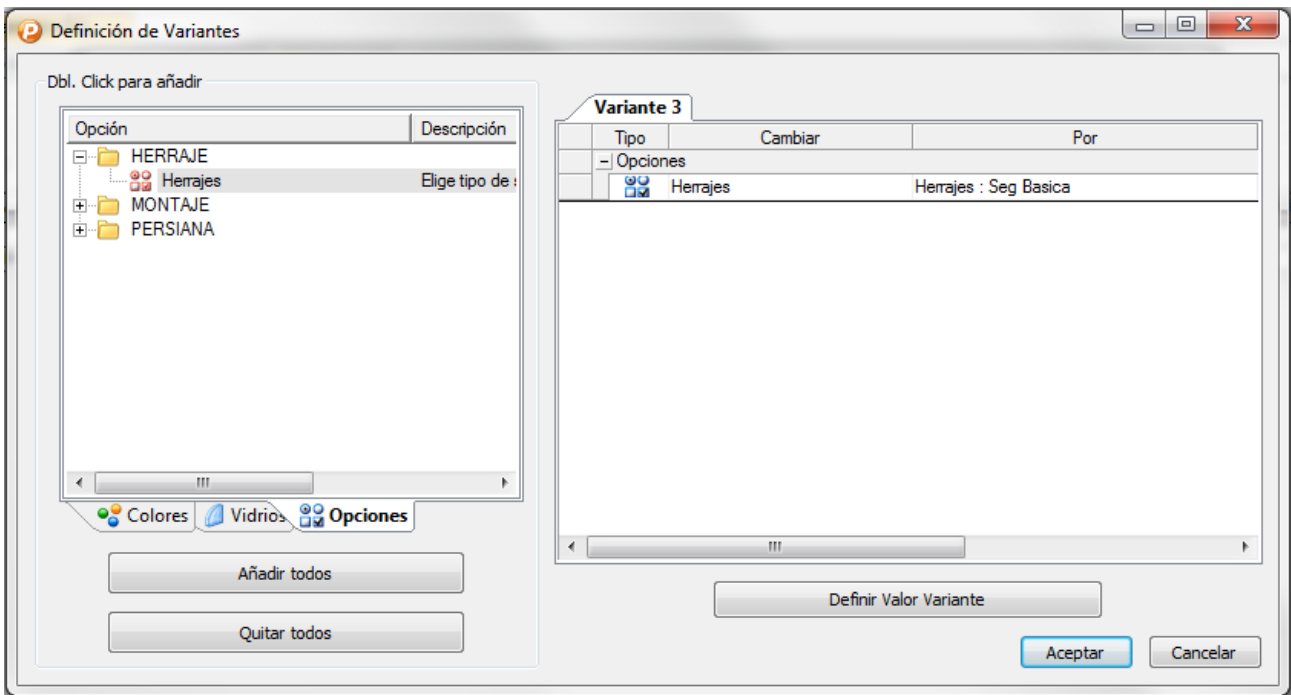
Definición de Variantes

Dbl. Click para añadir

| Opción | Descripción |
|---|---|
| HERRAJE | |
| Herrajes | Elige tipo de s |
| MONTAJE | |
| PERSIANA | |

Colores | Vidrios | Opciones

Añadir todos

Quitar todos

Variante 3

| Tipo | Cambiar | Por |
|---|---|---|
| Opciones | | |
| | Herrajes | Herrajes : Seg Basica |

Definir Valor Variante

Aceptar

Cancelar